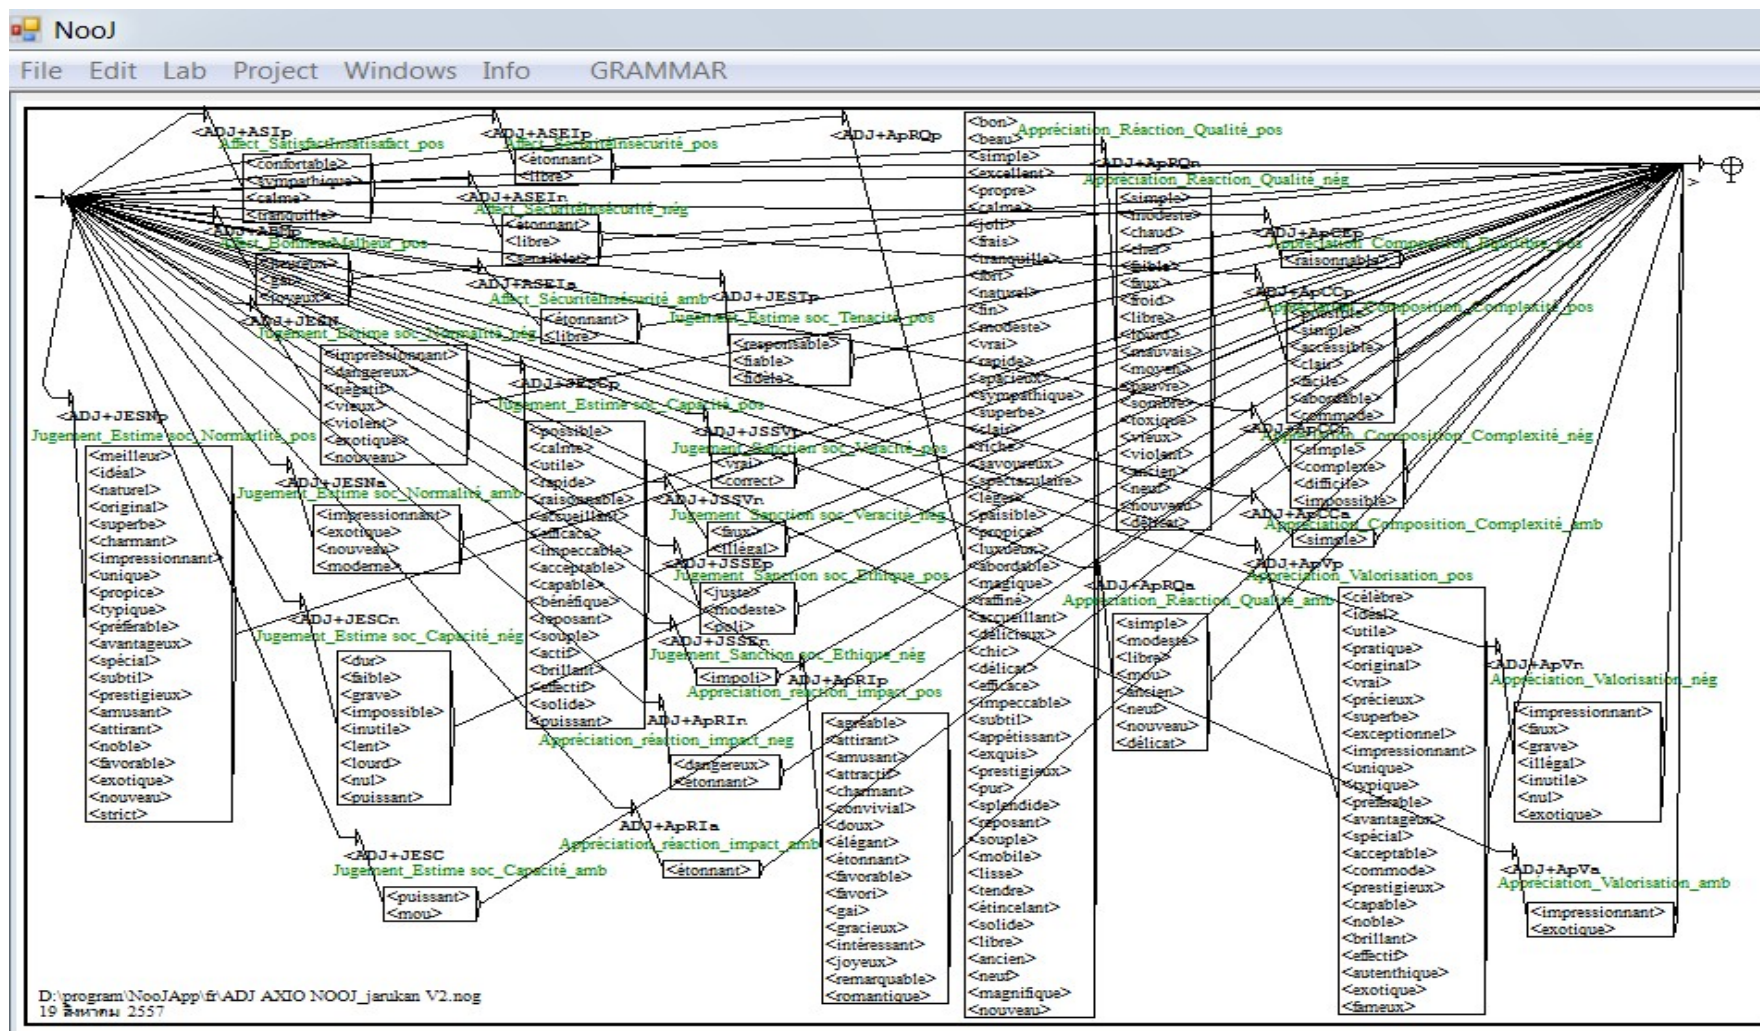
NooJ
File Edit Lab Project Windows Info GRAMMAR

<ADJ+ASIp
Affect_Satisfactinsatisfact_pos
<confortable>
<sympathique>
<calme>
<tranquille>

<ADJ+ASEIp
Affect_Sécuritéinsecurité_pos
<étonnant>
<libre>

<ADJ+ApRQp
<bon>
<beau>
Appréciation_Réaction_Qualité_pos
<simple>
<excellent>
<propre>
<calme>
<joli>
<frais>
<tranquille>
<doux>
<naturel>
<fin>
<modeste>
<vrai>
<rapide>
<spacieux>
<sympathique>
<superbe>
<clair>
<riche>
<savoureux>
<spectaculaire>
<léger>
<paisible>
<propice>
<luxueux>
<abordable>
<magique>
<raffiné>
<accueillant>
<délicieux>
<chic>
<délicat>
<efficace>
<impeccable>
<subtil>
<appétissant>
<exquis>
<prestigieux>
<pur>
<splendide>
<reposant>
<souple>
<mobile>
<lisse>
<tendre>
<étincelant>
<solide>
<libre>
<ancien>
<neuf>
<magnifique>
<nouveau>

<ADJ+ApRQn
Appréciation_Réaction_Qualité_nég
<simple>
<modeste>
<chaud>
<cher>
<faible>
<faux>
<froid>
<libre>
<lourd>
<mauvais>
<moyen>
<pauvre>
<sombre>
<toxique>
<vieux>
<violent>
<ancien>
<neuf>
<nouveau>
<délicat>

<ADJ+ASEIn
Affect_Sécuritéinsécurité_nég
<étonnant>
<libre>
<sensible>

<ADJ+ABHp
Affect_BonheurMalheur_pos
<heureux>
<gai>
<joyeux>

<ADJ+ApCEp
Appréciation_Composition_Equilibre_pos
<raisonnable>

<ADJ+ASEIa
Affect_Sécuritéinsécurité_amb
<étonnant>
<libre>

<ADJ+JESTp
Jugement_Estime soc_Tenacité_pos
<responsable>
<fiable>
<fidèle>

<ADJ+ApCCp
Appréciation_Composition_Complexité_pos
<précis>
<simple>
<accessible>
<clair>
<facile>
<abordable>
<commode>

<ADJ+JESN
Jugement_Estime soc_Normalité_nég
<impressionnant>
<dangereux>
<négatif>
<vieux>
<violent>
<exotique>
<nouveau>

<ADJ+JESCp
Jugement_Estime soc_Capacité_pos
<possible>
<calme>
<utile>
<rapide>
<raisonnable>
<accueillant>
<efficace>
<impeccable>
<acceptable>
<capable>
<bénéfique>
<reposant>
<souple>
<actif>
<brillant>
<effectif>
<solide>
<puissant>

<ADJ+JESNp
Jugement_Estime soc_Normarlité_pos
<meilleur>
<idéal>
<naturel>
<original>
<superbe>
<charmant>
<impressionnant>
<unique>
<propice>
<typique>
<préférable>
<avantageux>
<spécial>
<subtil>
<prestigieux>
<amusant>
<attirant>
<noble>
<favorable>
<exotique>
<nouveau>
<strict>

<ADJ+JSSVp
Jugement_Sanction soc_Veracité_pos
<vrai>
<correct>

<ADJ+ApCCn
Appréciation_Composition_Complexité_nég
<simple>
<complexe>
<difficile>
<impossible>

<ADJ+JESNa
Jugement_Estime soc_Normalité_amb
<impressionnant>
<exotique>
<nouveau>
<moderne>

<ADJ+JSSVn
Jugement_Sanction soc_Veracité_nég
<faux>
<illégal>

<ADJ+ApCCa
Appréciation_Composition_Complexité_amb
<simple>

<ADJ+JSSEp
Jugement_Sanction soc_Ethique_pos
<juste>
<modeste>
<poli>

<ADJ+ApRQa
Appréciation_Réaction_Qualité_amb
<simple>
<modeste>
<libre>
<mou>
<ancien>
<neuf>
<nouveau>
<délicat>

<ADJ+ApVp
Appréciation_Valorisation_pos
<célèbre>
<idéal>
<utile>
<pratique>
<original>
<vrai>
<précieux>
<superbe>
<exceptionnel>
<impressionnant>
<unique>
<typique>
<préférable>
<avantageux>
<spécial>
<acceptable>
<commode>
<prestigieux>
<capable>
<noble>
<brillant>
<effectif>
<autenthique>
<exotique>
<fameux>

<ADJ+JESCn
Jugement_Estime soc_Capacité_nég
<dur>
<faible>
<grave>
<impossible>
<inutile>
<lent>
<lourd>
<nul>
<puissant>

<ADJ+JSSEn
Jugement_Sanction soc_Ethique_nég
<impoli>

<ADJ+ApRIp
Appréciation_réaction_impact_pos
<agréable>
<attirant>
<amusant>
<attractif>
<charmant>
<convivial>
<doux>
<élégant>
<étonnant>
<favorable>
<favori>
<gai>
<gracieux>
<intéressant>
<joyeux>
<remarquable>
<romantique>

<ADJ+ApVn
Appréciation_Valorisation_nég
<impressionnant>
<faux>
<grave>
<illégal>
<inutile>
<nul>
<exotique>

<ADJ+ApRIn
Appréciation_réaction_impact_neg
<dangereux>
<étonnant>

<ADJ+ApRIa
Appréciation_réaction_impact_amb
<étonnant>

<ADJ+JESC
Jugement_Estime soc_Capacité_amb
<puissant>
<mou>

<ADJ+ApVa
Appréciation_Valorisation_amb
<impressionnant>
<exotique>

D:\program\NooJApp\fr\ADJ AXIO NOOJ_jarukan V2.nog
19 สิงหาคม 2557